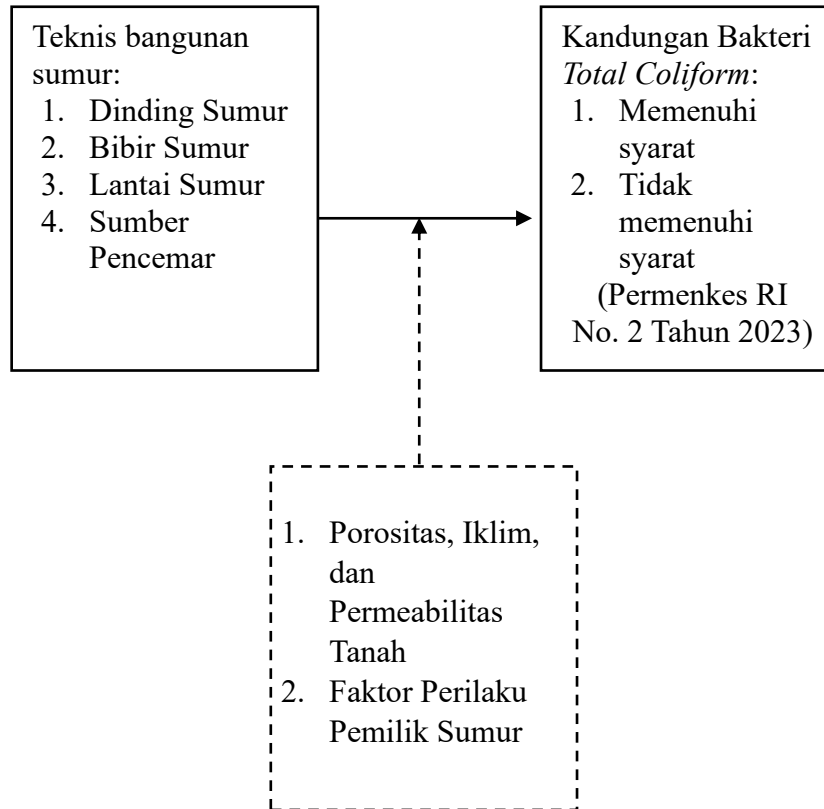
Teknis bangunan sumur:
1. Dinding Sumur
2. Bibir Sumur
3. Lantai Sumur
4. Sumber Pencemar

Kandungan Bakteri *Total Coliform*:
1. Memenuhi syarat
2. Tidak memenuhi syarat
(Permenkes RI No. 2 Tahun 2023)

1. Porositas, Iklim, dan Permeabilitas Tanah
2. Faktor Perilaku Pemilik Sumur